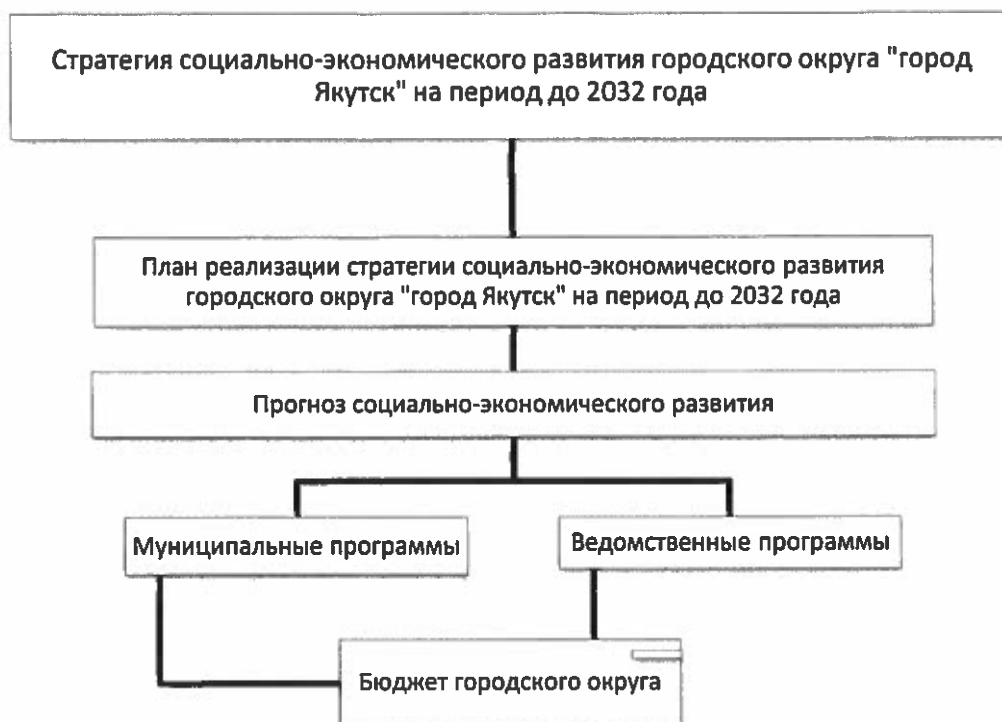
Стратегия социально-экономического развития городского округа "город Якутск" на период до 2032 года

План реализации стратегии социально-экономического развития городского округа "город Якутск" на период до 2032 года

Прогноз социально-экономического развития

Муниципальные программы

Ведомственные программы

Бюджет городского округа